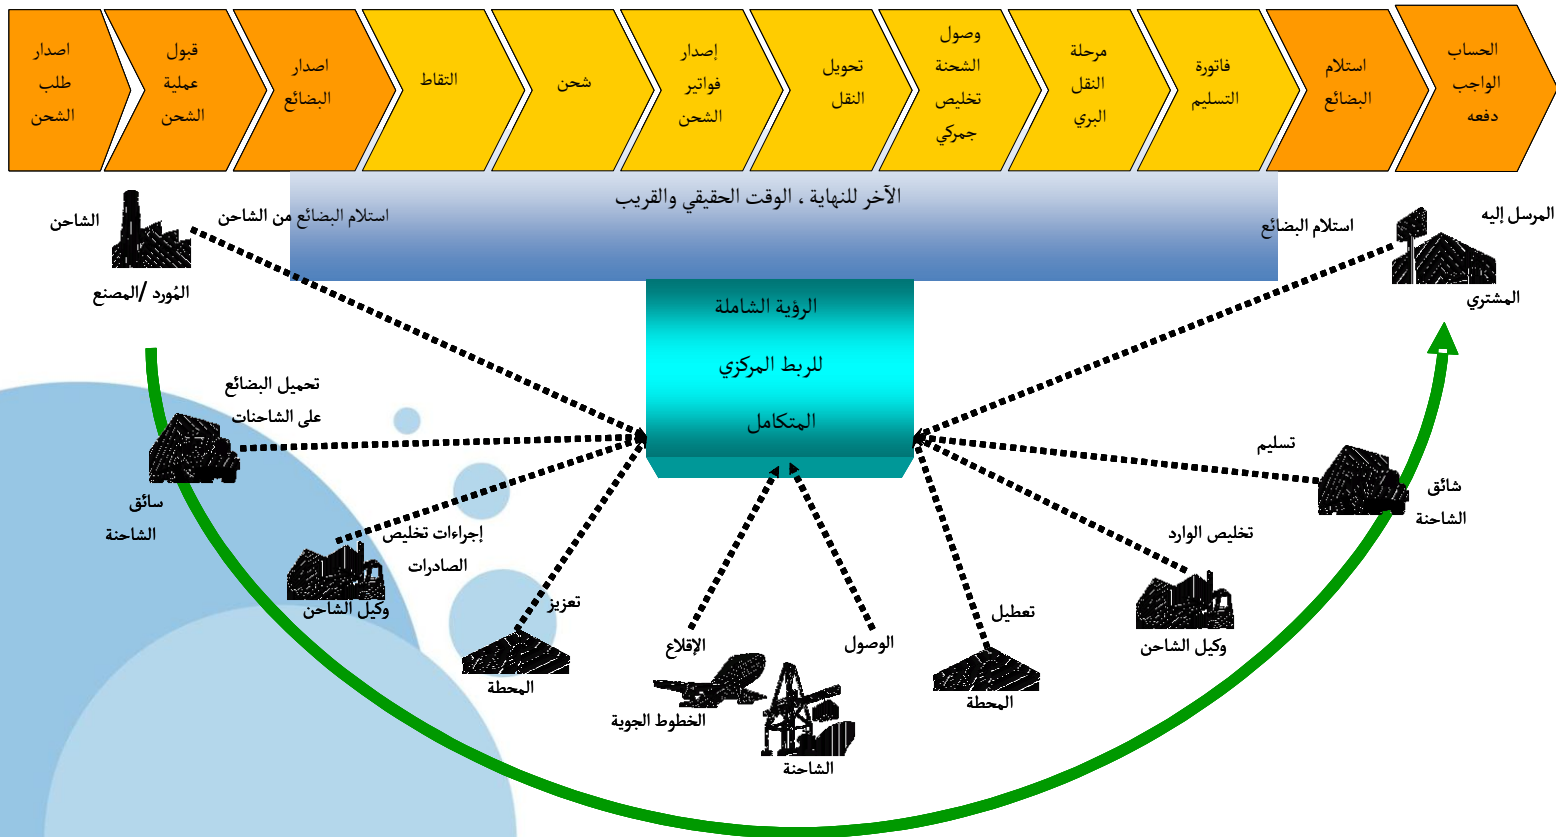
الحساب الواجب دفعه

استلام البضائع

فاتورة التسليم

مرحلة النقل البري

وصول الشحنة تخليص جمركي

تحويل النقل

إصدار فواتير الشحن

شحن

التقاط

اصدار البضائع

قبول عملية الشحن

اصدار طلب الشحن

الآخر للنهاية ، الوقت الحقيقي والقريب

الشاحن

استلام البضائع من الشاحن

المُورد /المصنع

المرسل إليه

استلام البضائع

المشتري

الرؤية الشاملة

للربط المركزي

المتكامل

تحميل البضائع على الشاحنات

سائق الشاحنة

إجراءات تخليص الصادرات

وكيل الشاحن

تعزيز

المحطة

الإقلاع

الخطوط الجوية

الوصول

الشاحنة

تعطيل

المحطة

تخليص الوارد

وكيل الشاحن

تسليم

شائق الشاحنة